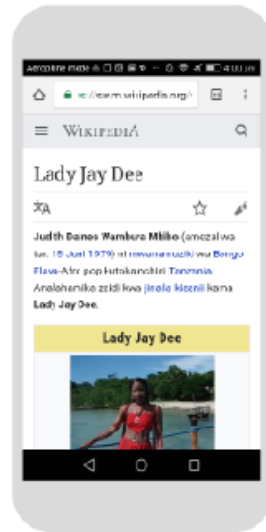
Aeroplane mode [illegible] 4:00 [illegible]

https://sw.m.wikipedia.org/

WIKIPEDIA

Lady Jay Dee

Judith Danes Wambura Mbibo (amezaliwa tar. 15 Juni 1979) ni mwanamuziki wa Bongo Flava-Afro pop kutoka nchini Tanzania. Anajulikana zaidi kwa jina la kisanii kama Lady Jay Dee.

Lady Jay Dee